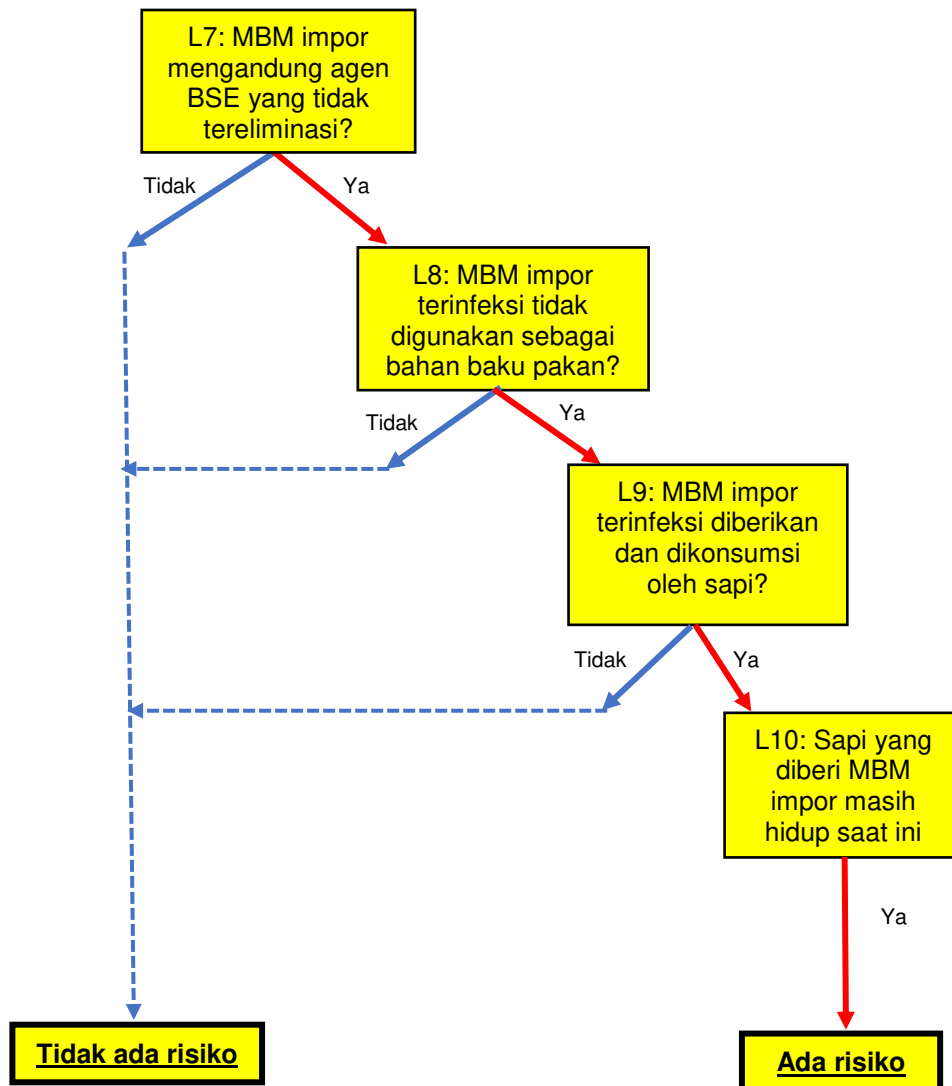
L7: MBM impor mengandung agen BSE yang tidak tereliminasi?

Tidak

Ya

L8: MBM impor terinfeksi tidak digunakan sebagai bahan baku pakan?

Tidak

Ya

L9: MBM impor terinfeksi diberikan dan dikonsumsi oleh sapi?

Tidak

Ya

L10: Sapi yang diberi MBM impor masih hidup saat ini

Ya

Tidak ada risiko

Ada risiko